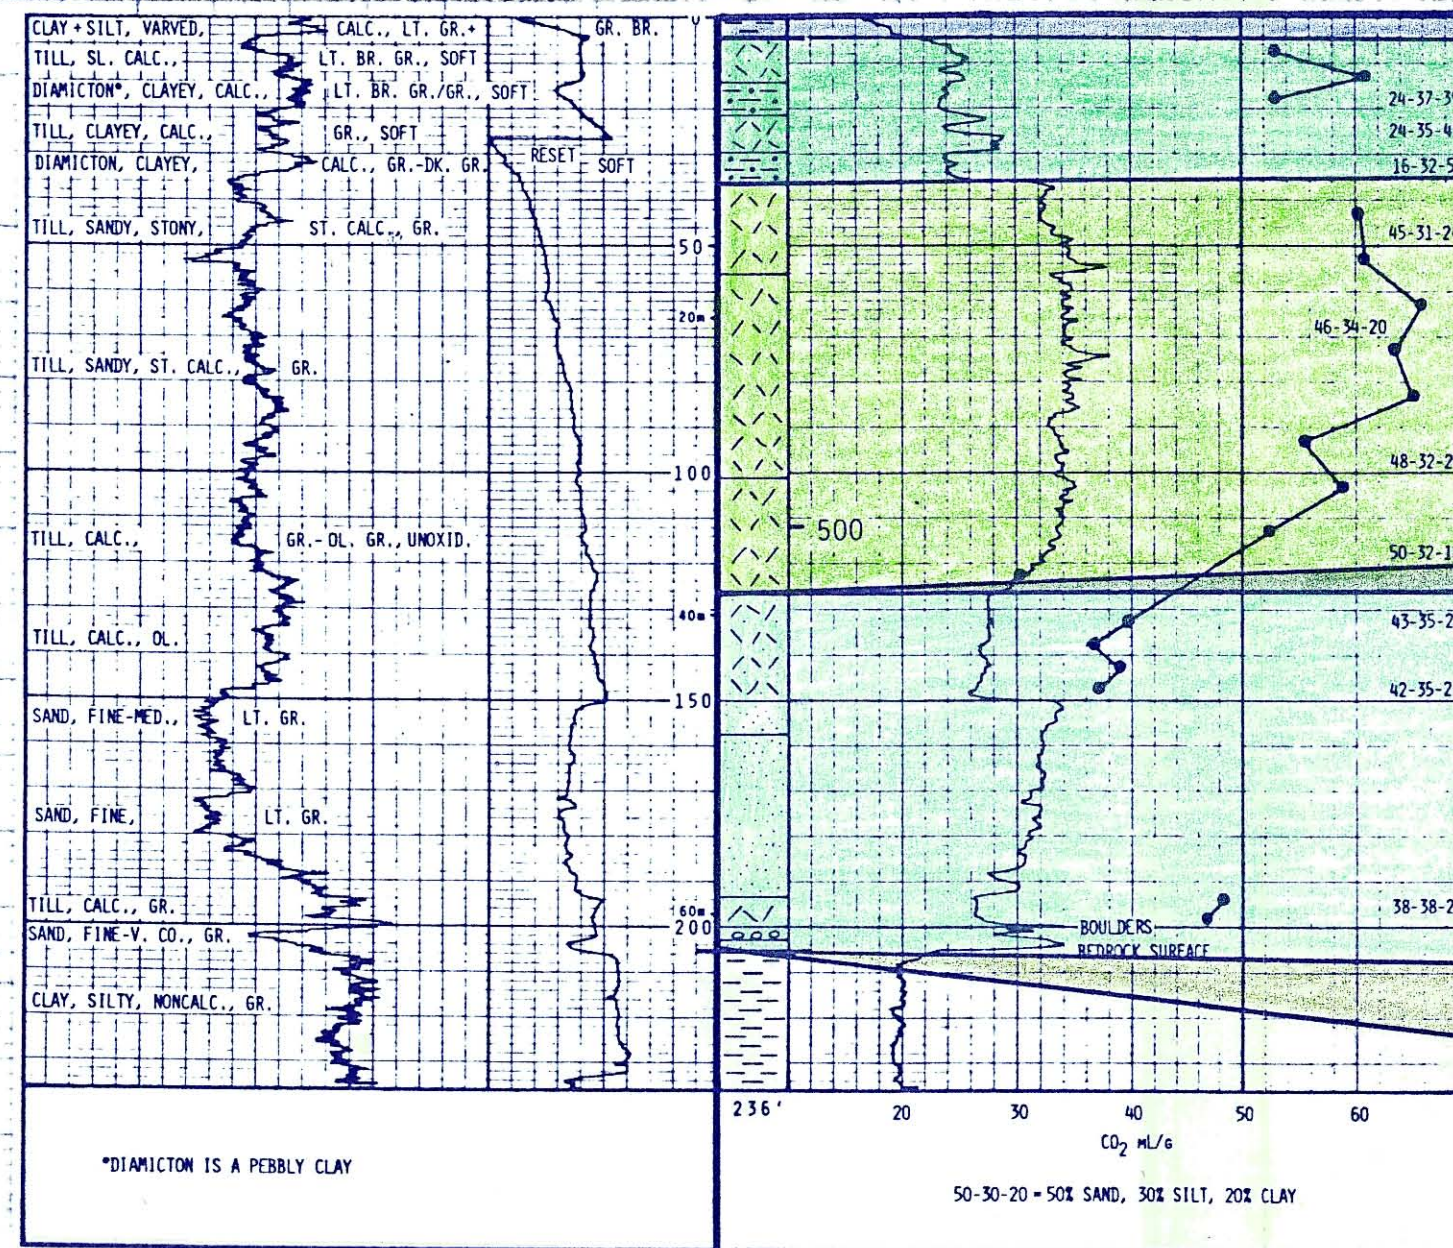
CLAY + SILT, VARVED, CALC., LT. GR.+ GR. BR.
TILL, SL. CALC., LT. BR. GR., SOFT
DIAMICTON*, CLAYEY, CALC., LT. BR. GR./GR., SOFT
TILL, CLAYEY, CALC., GR., SOFT
DIAMICTON, CLAYEY, CALC., GR.-DK. GR. RESET SOFT
TILL, SANDY, STONY, ST. CALC., GR.
TILL, SANDY, ST. CALC., GR.
TILL, CALC., GR.- OL. GR., UNOXID.
TILL, CALC., OL.
SAND, FINE-MED., LT. GR.
SAND, FINE, LT. GR.
TILL, CALC., GR.
SAND, FINE-V. CO., GR.
CLAY, SILTY, NONCALC., GR.

0
50
20m
100
40m
150
160m
200

500

24-37-3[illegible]
24-35-4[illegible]
16-32-5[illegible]
45-31-2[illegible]
46-34-20
48-32-2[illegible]
50-32-1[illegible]
43-35-2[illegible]
42-35-2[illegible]
38-38-2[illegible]

BOULDERS
BEDROCK SURFACE

236'
20 30 40 50 60
$CO_2$ mL/G

*DIAMICTON IS A PEBBLY CLAY

50-30-20 = 50% SAND, 30% SILT, 20% CLAY